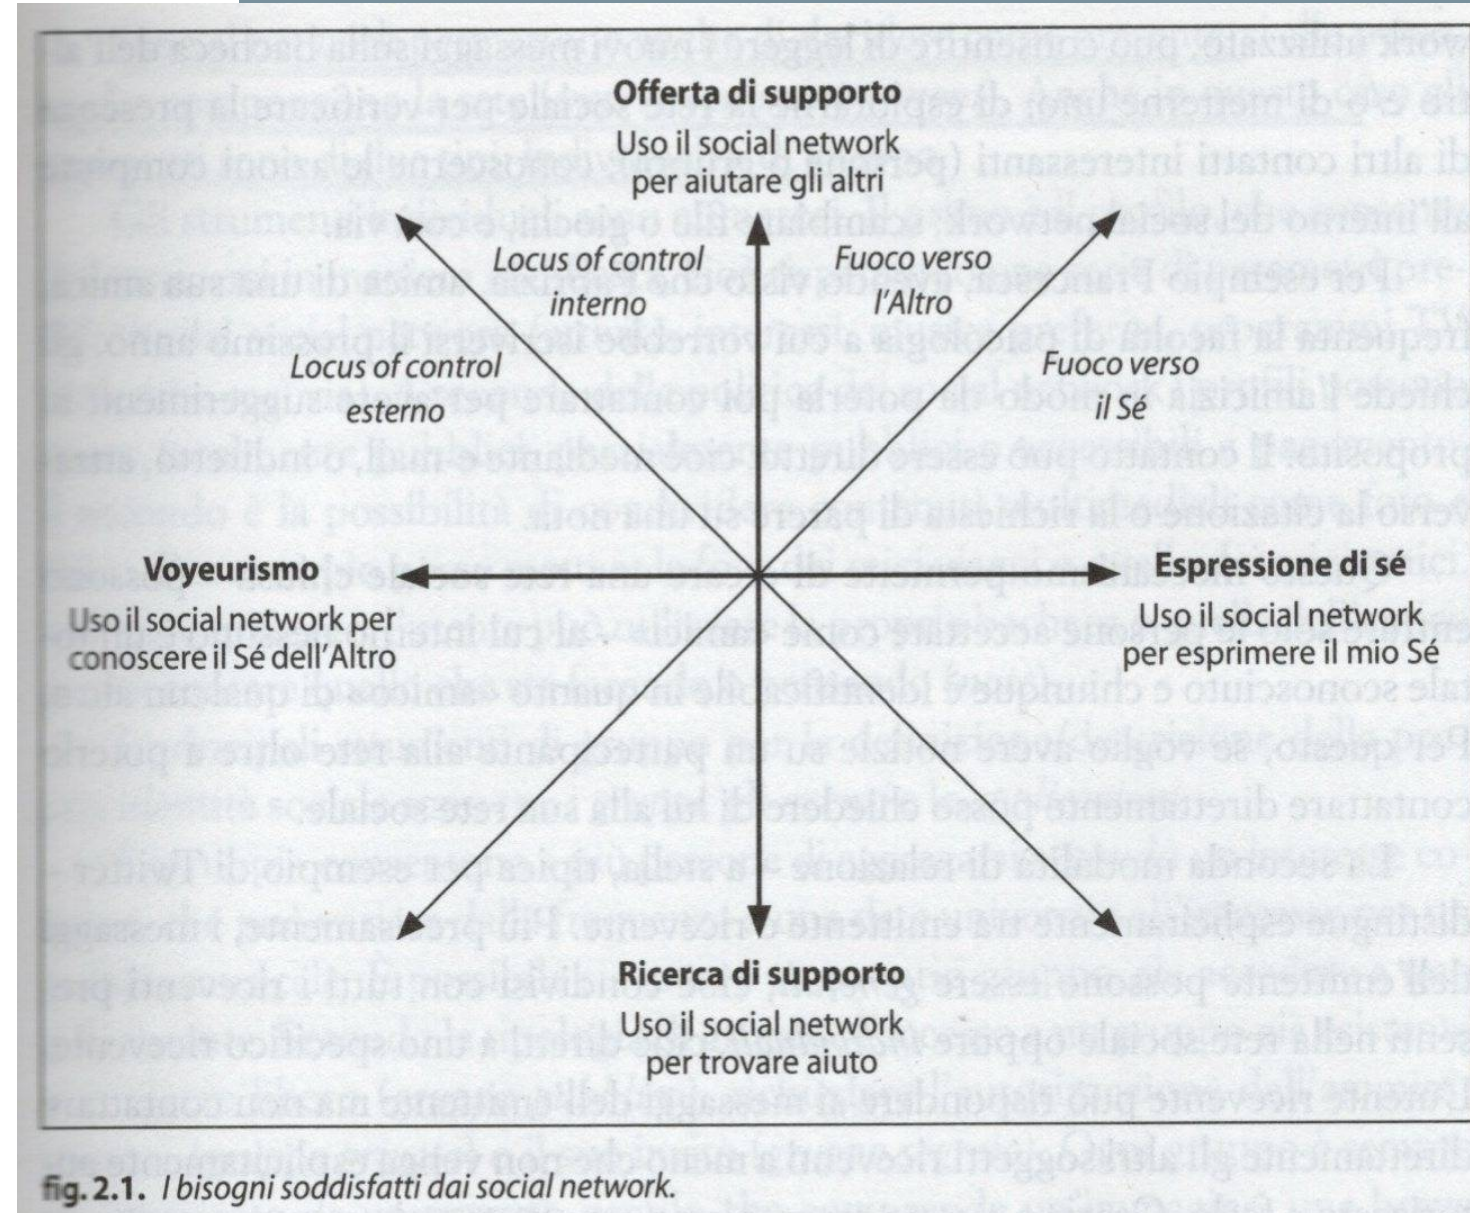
Offerta di supporto
Uso il social network per aiutare gli altri

Locus of control interno

Fuoco verso l'Altro

Locus of control esterno

Fuoco verso il Sé

Voyeurismo
Uso il social network per conoscere il Sé dell'Altro

Espressione di sé
Uso il social network per esprimere il mio Sé

Ricerca di supporto
Uso il social network per trovare aiuto

fig. 2.1. I bisogni soddisfatti dai social network.